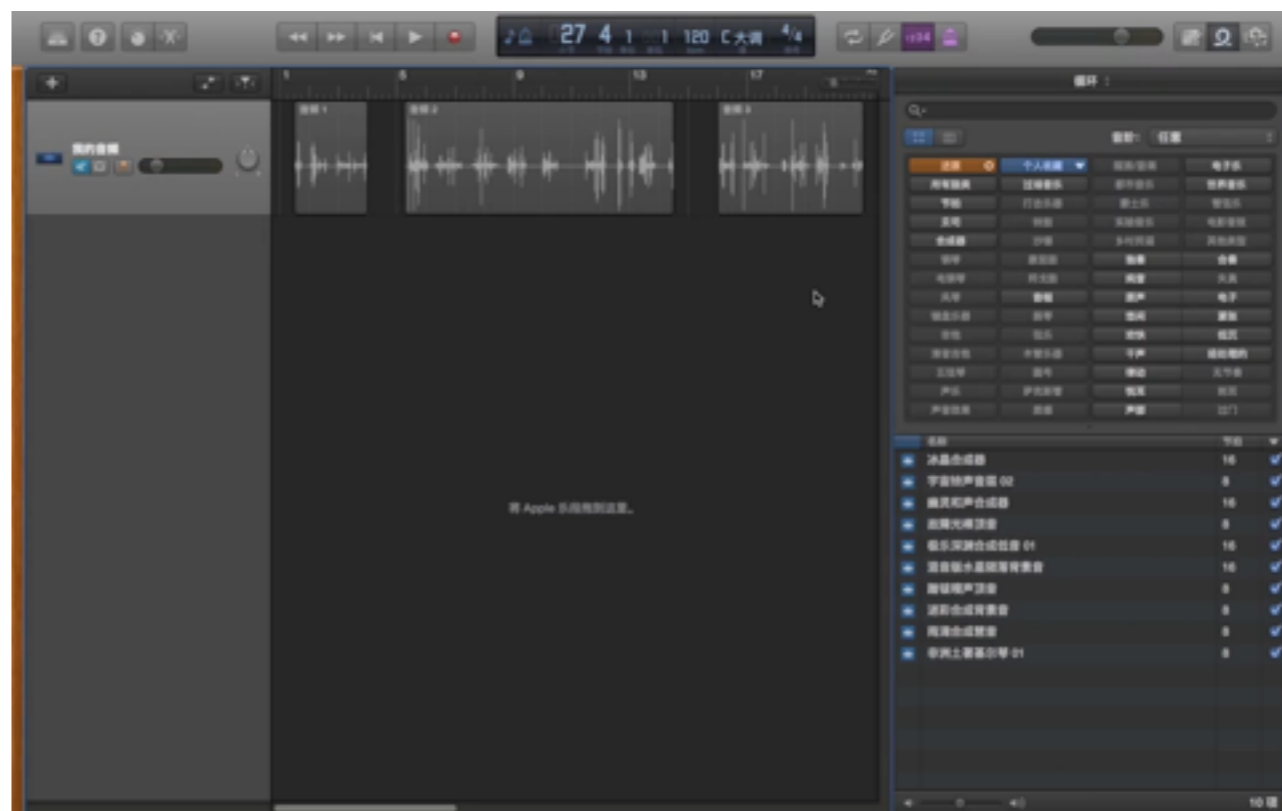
27 4 1 1 120 C大调 4/4

1 5 9 13 17

我的音频

音频 1
音频 2
音频 3

将 Apple 乐段拖到这里。

循环

Q-

音阶: 任意

全部
个人收藏
电子乐
所有鼓类
世界音乐
节拍
贝司
合成器
独奏
合奏
单曲
电子
紧张
欢快
轻松
千声
嘈杂
强烈
原声
声音

名称 节拍
冰晶合成器 16
宇宙钟声音垫 02 8
幽灵和声合成器 16
云雾天堂顶音 8
极乐深渊合成音垫 01 16
深音低水晶层背景音 16
旋链周声顶音 8
波形合成背景音 8
风滑合成整音 8
非洲土著基尔琴 01 8

10 项